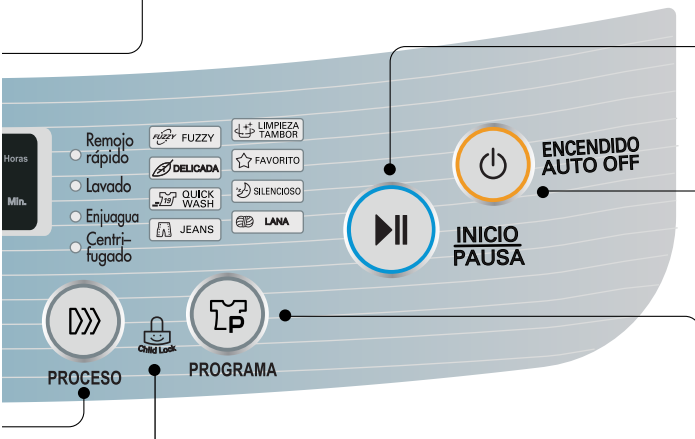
Horas

Min.

Remojo rápido

Lavado

Enjuague

Centrifugado

FUZZY FUZZY

DELICADA

QUICK WASH

JEANS

LIMPIEZA TAMBOR

FAVORITO

SILENCIOSO

LANA

ENCENDIDO AUTO OFF

INICIO PAUSA

Child Lock

PROCESO

PROGRAMA